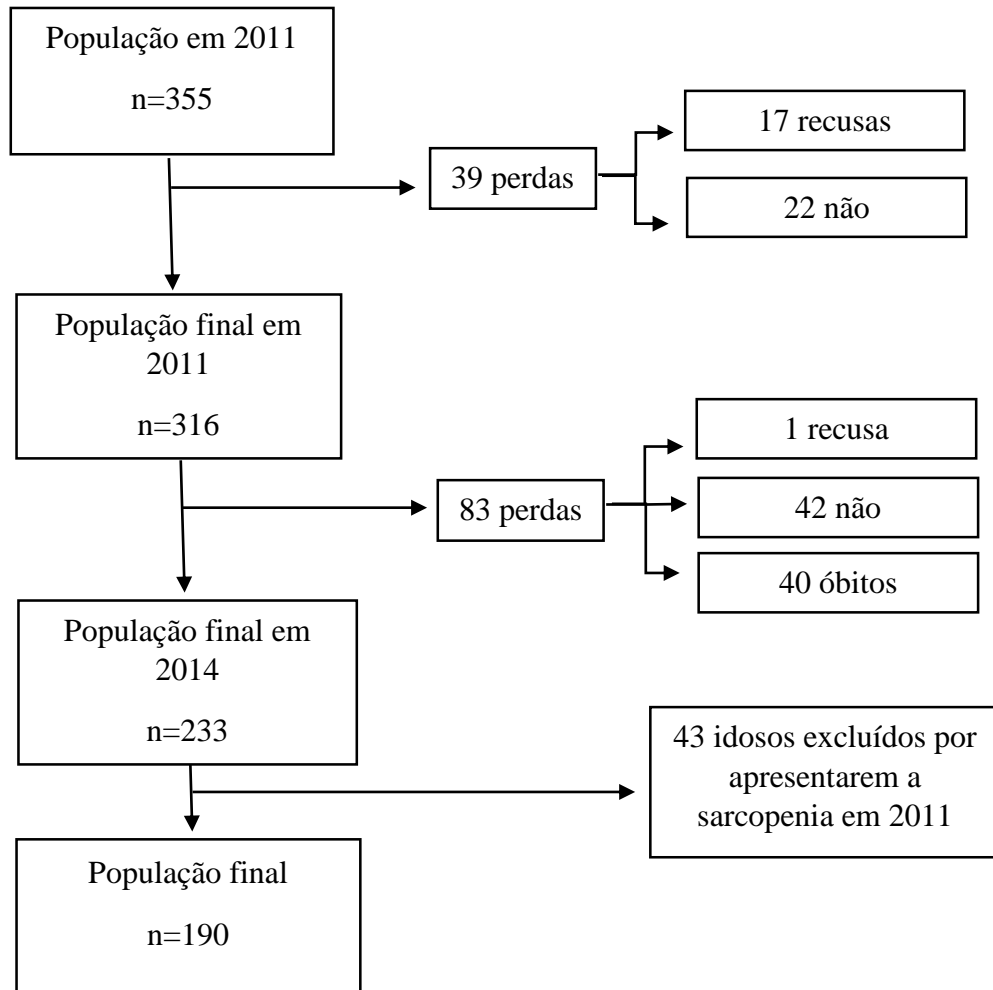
População em 2011

n=355

39 perdas

17 recusas

22 não

População final em 2011

n=316

83 perdas

1 recusa

42 não

40 óbitos

População final em 2014

n=233

43 idosos excluídos por apresentarem a sarcopenia em 2011

População final

n=190